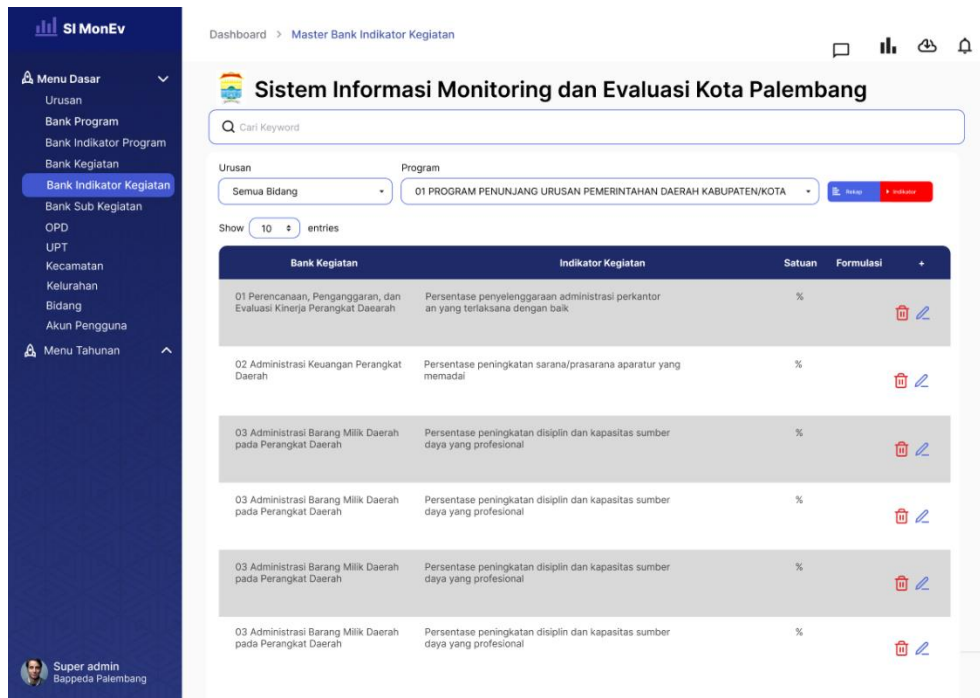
SI MonEv

Menu Dasar
Urusan
Bank Program
Bank Indikator Program
Bank Kegiatan
Bank Indikator Kegiatan
Bank Sub Kegiatan
OPD
UPT
Kecamatan
Kelurahan
Bidang
Akun Pengguna
Menu Tahunan

Super admin
Bappeda Palembang

Dashboard > Master Bank Indikator Kegiatan

Sistem Informasi Monitoring dan Evaluasi Kota Palembang

Cari Keyword

Urusan
Semua Bidang

Program
01 PROGRAM PENUNJANG URUSAN PEMERINTAHAN DAERAH KABUPATEN/KOTA

Rekap
Indikator

Show 10 entries

| Bank Kegiatan | Indikator Kegiatan | Satuan | Formulasi | + |
|---|---|---|---|---|
| 01 Perencanaan, Penganggaran, dan Evaluasi Kinerja Perangkat Daearah | Persentase penyelenggaraan administrasi perkantor an yang terlaksana dengan baik | % | | |
| 02 Administrasi Keuangan Perangkat Daerah | Persentase peningkatan sarana/prasarana aparatur yang memadai | % | | |
| 03 Administrasi Barang Milik Daerah pada Perangkat Daerah | Persentase peningkatan disiplin dan kapasitas sumber daya yang profesional | % | | |
| 03 Administrasi Barang Milik Daerah pada Perangkat Daerah | Persentase peningkatan disiplin dan kapasitas sumber daya yang profesional | % | | |
| 03 Administrasi Barang Milik Daerah pada Perangkat Daerah | Persentase peningkatan disiplin dan kapasitas sumber daya yang profesional | % | | |
| 03 Administrasi Barang Milik Daerah pada Perangkat Daerah | Persentase peningkatan disiplin dan kapasitas sumber daya yang profesional | % | | |